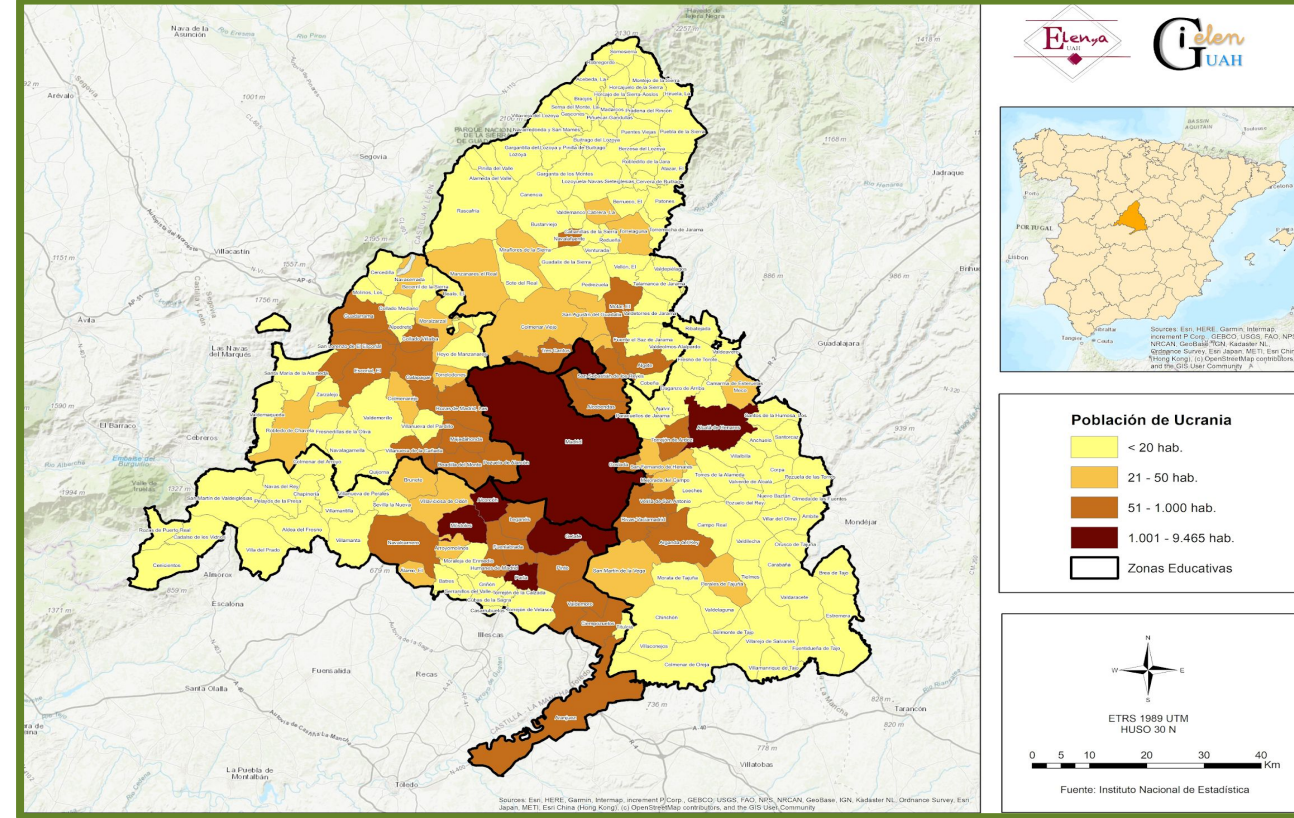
Elenya UAH

Gielen UAH

Sources: Esri, HERE, Garmin, Intermap, increment P Corp., GEBCO, USGS, FAO, NPS, NRCAN, GeoBase, IGN, Kadaster NL, Ordnance Survey, Esri Japan, METI, Esri China (Hong Kong), (c) OpenStreetMap contributors, and the GIS User Community

Población de Ucrania

< 20 hab.

21 - 50 hab.

51 - 1.000 hab.

1.001 - 9.465 hab.

Zonas Educativas

N
W E
S

ETRS 1989 UTM
HUSO 30 N

0 5 10 20 30 40 Km

Fuente: Instituto Nacional de Estadística

Madrid

Segovia

Guadalajara

Ávila

Toledo

Sources: Esri, HERE, Garmin, Intermap, increment P Corp., GEBCO, USGS, FAO, NPS, NRCAN, GeoBase, IGN, Kadaster NL, Ordnance Survey, Esri Japan, METI, Esri China (Hong Kong), (c) OpenStreetMap contributors, and the GIS User Community